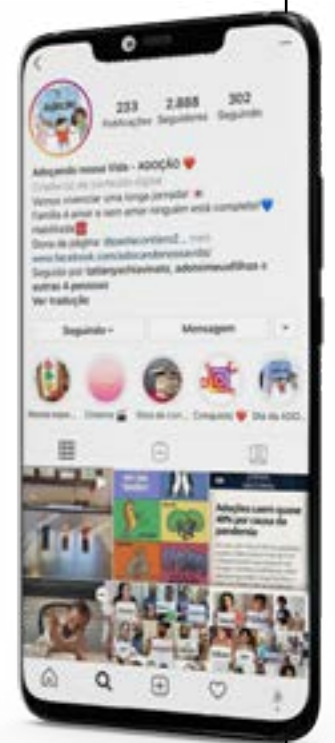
233 Publicações 2.888 Seguidores 302 Seguindo

Adotando nossa Vida - ADOÇÃO ❤️
Criador(a) de conteúdo digital
Vamos viver uma longa jornada! ✳️
Família é amor e sem amor ninguém está completo! 💙
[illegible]
Dona da página: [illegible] ... mais
www.facebook.com/adotandonossavida/
Seguido por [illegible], adotamos e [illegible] e outras 4 pessoas
Ver tradução

Seguindo ⌄ Mensagem

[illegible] Cinema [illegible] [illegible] Conquista Dia da ADO...

Adoções caem quase 40% por causa da pandemia